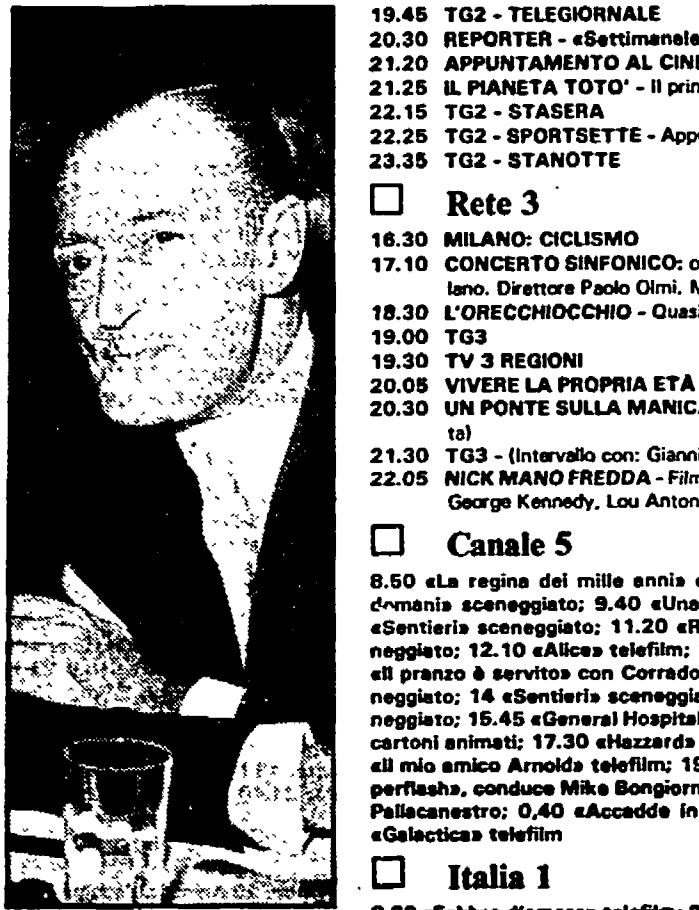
19.45 TG2 - TELEGIORNALE
20.30 REPORTER - «Settimanale
21.20 APPUNTAMENTO AL CINE
21.25 IL PIANETA TOTO' - Il prin
22.15 TG2 - STASERA
22.25 TG2 - SPORTSETTE - Appu
23.35 TG2 - STANOTTE

Rete 3

16.30 MILANO: CICLISMO
17.10 CONCERTO SINFONICO: o lano. Direttore Paolo Olmi. M
18.30 L'ORECCHIOCCHIO - Quasi
19.00 TG3
19.30 TV 3 REGIONI
20.05 VIVERE LA PROPRIA ETÀ
20.30 UN PONTE SULLA MANICA ta)
21.30 TG3 - (Intervallo con: Gianni
22.05 NICK MANO FREDDA - Film George Kennedy, Lou Anton

Canale 5

8.50 «La regina dei mille anni» domani» sceneggiato; 9.40 «Una «Sentieri» sceneggiato; 11.20 «R neggiato; 12.10 «Alice» telefilm; «Il pranzo è servito» con Corrado neggiato; 14 «Sentieri» sceneggia neggiato; 15.45 «General Hospital cartoni animati; 17.30 «Hazzard» «Il mio amico Arnold» telefilm; 19 perflash», conduce Mike Bongiorn Pallacanestro; 0,40 «Accadde in «Galactica» telefilm

Italia 1

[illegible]